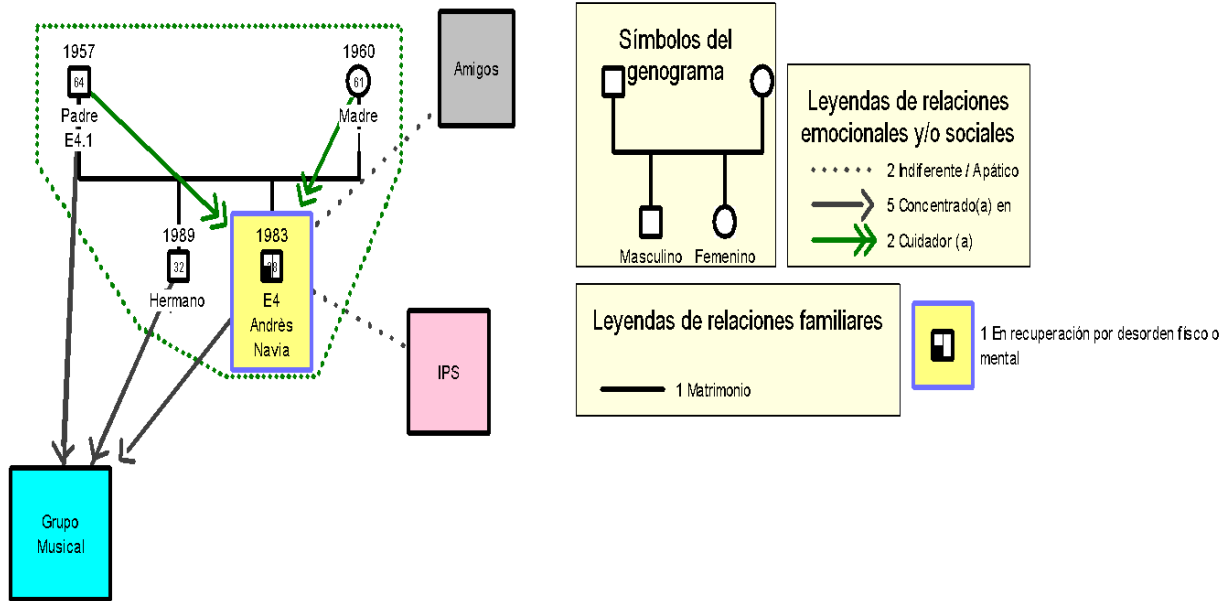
1957

64

Padre
E4.1

1960

61

Madre

Amigos

1989

32

Hermano

1983

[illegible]

E4
Andrès
Navia

IPS

Grupo Musical

Símbolos del genograma

Masculino Femenino

Leyendas de relaciones emocionales y/o sociales

2 Indiferente / Apático

5 Concentrado(a) en

2 Cuidador (a)

Leyendas de relaciones familiares

1 Matrimonio

1 En recuperación por desorden físco o mental